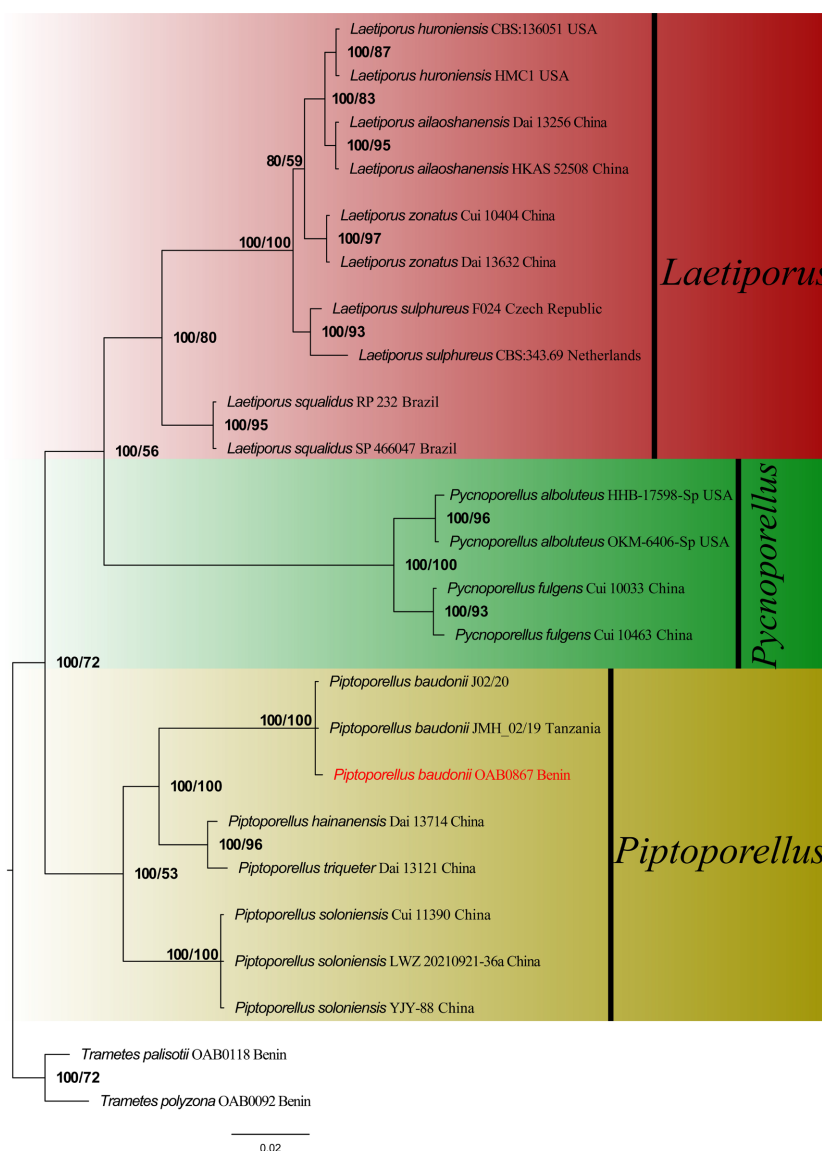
Laetiporus huroniensis CBS:136051 USA
100/87
Laetiporus huroniensis HMC1 USA
100/83
Laetiporus ailaoshanensis Dai 13256 China
100/95
Laetiporus ailaoshanensis HKAS 52508 China
80/59
Laetiporus zonatus Cui 10404 China
100/100
100/97
Laetiporus zonatus Dai 13632 China
Laetiporus sulphureus F024 Czech Republic
100/80
100/93
Laetiporus sulphureus CBS:343.69 Netherlands
Laetiporus squalidus RP 232 Brazil
100/95
100/56
Laetiporus squalidus SP 466047 Brazil
Laetiporus
Pycnoporellus alboluteus HHB-17598-Sp USA
100/96
Pycnoporellus alboluteus OKM-6406-Sp USA
100/100
Pycnoporellus fulgens Cui 10033 China
100/93
Pycnoporellus fulgens Cui 10463 China
Pycnoporellus
100/72
Piptoporellus baudonii J02/20
100/100
Piptoporellus baudonii JMH_02/19 Tanzania
Piptoporellus baudonii OAB0867 Benin
100/100
Piptoporellus hainanensis Dai 13714 China
100/96
Piptoporellus triqueter Dai 13121 China
100/53
Piptoporellus
Piptoporellus soloniensis Cui 11390 China
100/100
Piptoporellus soloniensis LWZ 20210921-36a China
Piptoporellus soloniensis YJY-88 China
Trametes palisotii OAB0118 Benin
100/72
Trametes polyzona OAB0092 Benin
0.02